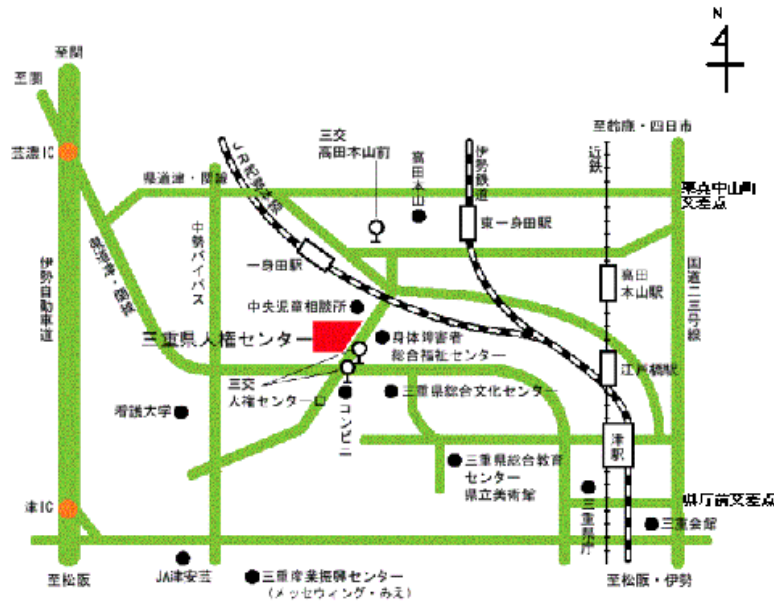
N

至関

至関

芸濃IC

伊勢自動車道

津IC

至松阪

県道津・関線

JR紀勢本線

中勢バイパス

三交
高田本山前

高田本山

伊勢鉄道

至鈴鹿・四日市

近鉄

東一身田駅

一身田駅

高田本山駅

国道二三号線

栗真中山町交差点

中央児童相談所

三重県人権センター

身体障害者総合福祉センター

三交
人権センター口

コンビニ

三重県総合文化センター

江戸橋駅

看護大学

津駅

三重県総合教育センター
県立美術館

三重県庁

県庁前交差点

三重会館

JA津安芸

三重産業振興センター
（メッセウイング・みえ）

至松阪・伊勢